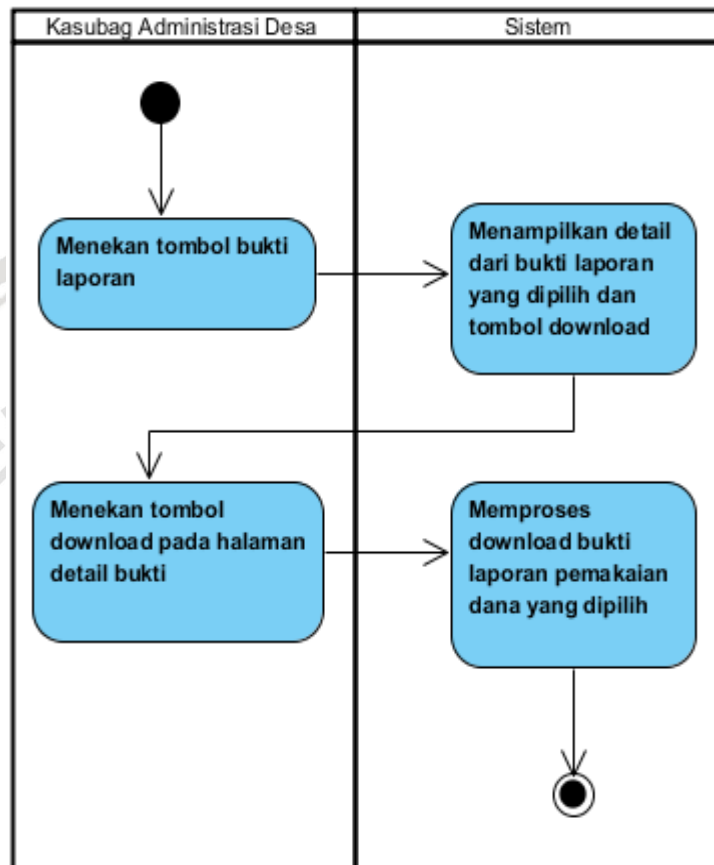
| Kasubag Administrasi Desa | Sistem |
|---|---|

Menekan tombol bukti laporan

Menampilkan detail dari bukti laporan yang dipilih dan tombol download

Menekan tombol download pada halaman detail bukti

Memproses download bukti laporan pemakaian dana yang dipilih